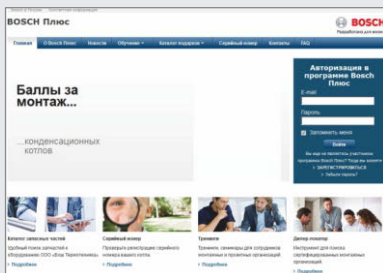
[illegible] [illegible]

BOSCH Плюс

BOSCH
Разработано для жизни

Главная | О Bosch Плюс | Новости | Обучение | Каталог подарков | Серийный номер | Контакты | FAQ

Баллы за монтаж...

...конденсационных котлов

Авторизация в программе Bosch Плюс

E-mail

Пароль

Запомнить меня

Войти

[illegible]
» ЗАРЕГИСТРИРОВАТЬСЯ
» Забыли пароль?

Каталог запасных частей
Удобный поиск запчастей к оборудованию ООО «Бош Термотехника»
» Подробнее

Серийный номер
Проверьте регистрацию серийного номера вашего котла.
» Подробнее

Тренинги
Тренинги, семинары для сотрудников монтажных и проектных организаций
» Подробнее

Дилер локатор
Инструмент для поиска сертифицированных монтажных организаций
» Подробнее